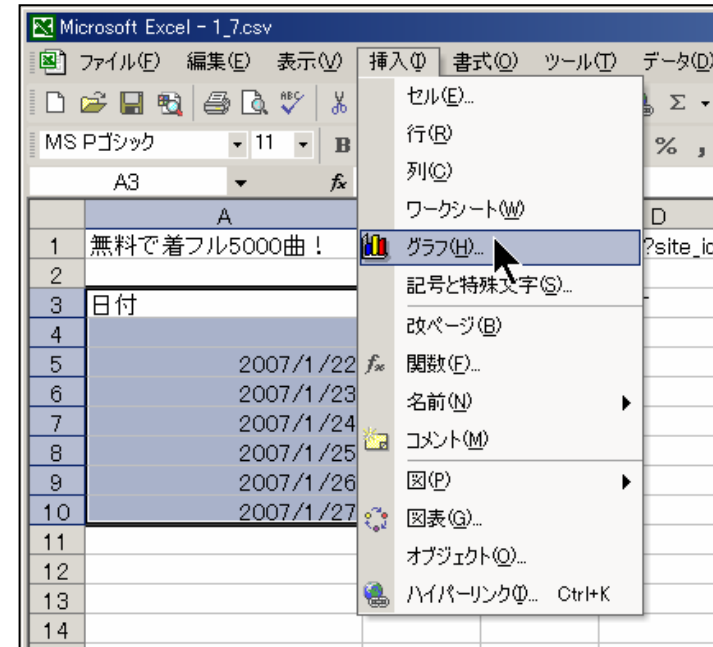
Microsoft Excel - 1_7.csv

ファイル(F) 編集(E) 表示(V) 挿入(I) 書式(O) ツール(T) データ(D)

MS Pゴシック 11 B % ,

A3 fx

| | A | D |
|---|---|---|
| 1 | 無料で着フル5000曲！ | ?site_id |
| 2 | | |
| 3 | 日付 | |
| 4 | | |
| 5 | 2007/1/22 | |
| 6 | 2007/1/23 | |
| 7 | 2007/1/24 | |
| 8 | 2007/1/25 | |
| 9 | 2007/1/26 | |
| 10 | 2007/1/27 | |
| 11 | | |
| 12 | | |
| 13 | | |
| 14 | | |

セル(E)...
行(R)
列(C)
ワークシート(W)
グラフ(H)...
記号と特殊文字(S)...
改ページ(B)
関数(F)...
名前(N)
コメント(M)
図(P)
図表(G)...
オブジェクト(O)...
ハイパーリンク(I)... Ctrl+K